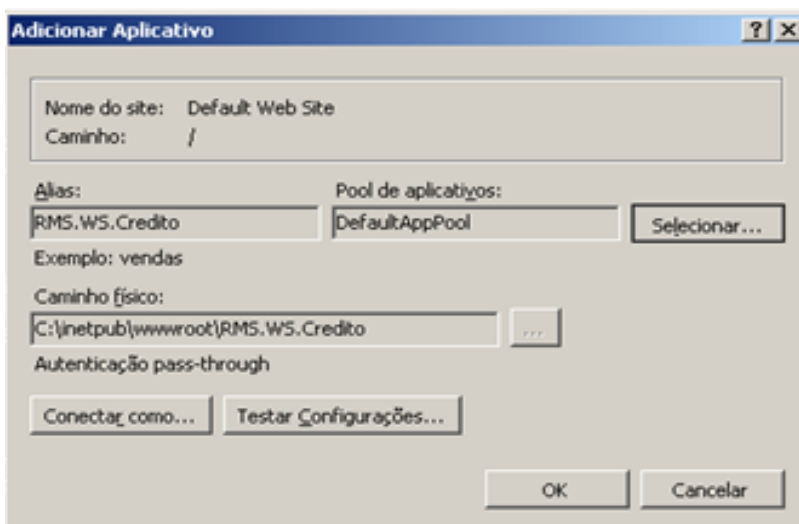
Adicionar Aplicativo

? X

Nome do site: Default Web Site
Caminho: /

Alias:
RMS.WS.Credito

Pool de aplicativos:
DefaultAppPool

Selecionar...

Exemplo: vendas

Caminho físico:
C:\inetpub\wwwroot\RMS.WS.Credito

...

Autenticação pass-through

Conectar como...

Testar Configurações...

OK

Cancelar